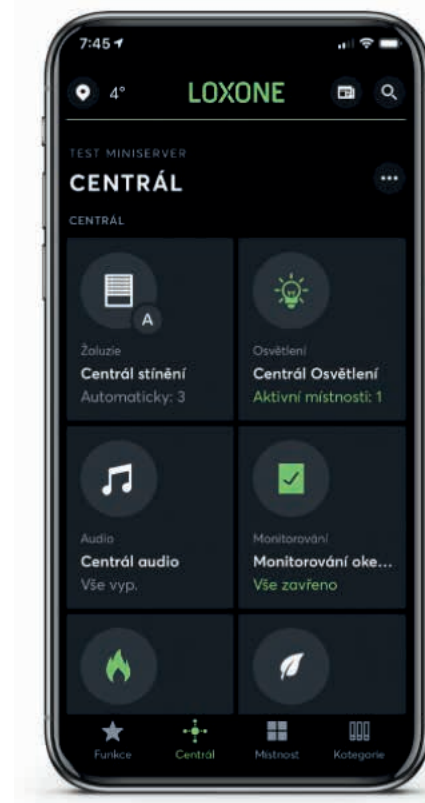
7:45

4°

LOXONE

TEST MINISERVER

CENTRÁL

CENTRÁL

A

Žaluzie

Centrál stínění

Automaticky: 3

Osvětlení

Centrál Osvětlení

Aktivní místnosti: 1

Audio

Centrál audio

Vše vyp.

Monitorování

Monitorování oke...

Vše zavřeno

Funkce

Centrál

Místnost

Kategorie